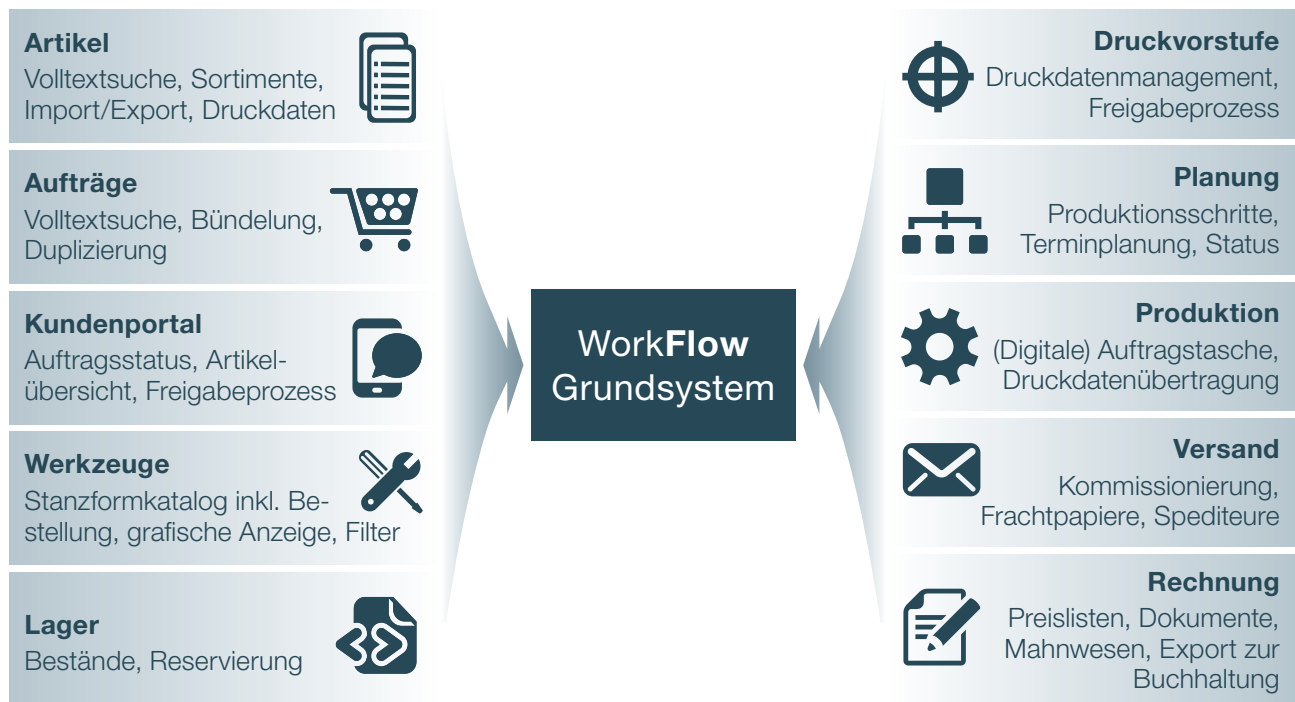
**Artikel**
Volltextsuche, Sortimente, Import/Export, Druckdaten

**Aufträge**
Volltextsuche, Bündelung, Duplizierung

**Kundenportal**
Auftragsstatus, Artikelübersicht, Freigabeprozess

**Werkzeuge**
Stanzformkatalog inkl. Bestellung, grafische Anzeige, Filter

**Lager**
Bestände, Reservierung

WorkFlow Grundsystem

**Druckvorstufe**
Druckdatenmanagement, Freigabeprozess

**Planung**
Produktionsschritte, Terminplanung, Status

**Produktion**
(Digitale) Auftragstasche, Druckdatenübertragung

**Versand**
Kommissionierung, Frachtpapiere, Spediteure

**Rechnung**
Preislisten, Dokumente, Mahnwesen, Export zur Buchhaltung